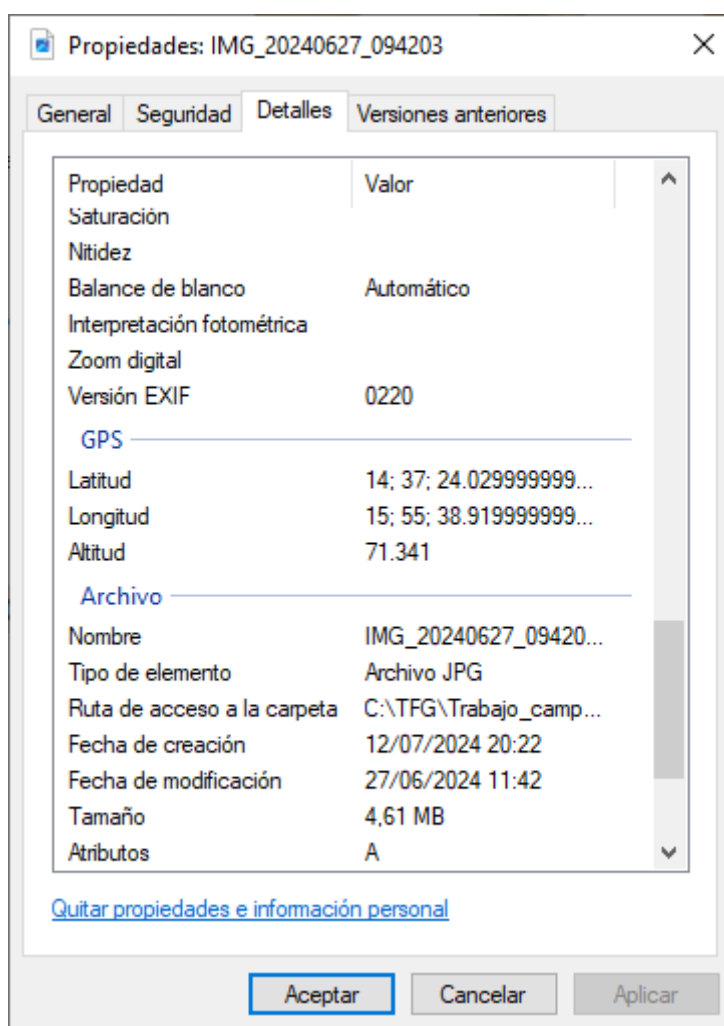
Propiedades: IMG_20240627_094203

General | Seguridad | Detalles | Versiones anteriores

| Propiedad | Valor |
|---|---|
| Saturación | |
| Nitidez | |
| Balance de blanco | Automático |
| Interpretación fotométrica | |
| Zoom digital | |
| Versión EXIF | 0220 |

GPS

| | |
|---|---|
| Latitud | 14; 37; 24.029999999... |
| Longitud | 15; 55; 38.919999999... |
| Altitud | 71.341 |

Archivo

| | |
|---|---|
| Nombre | IMG_20240627_09420... |
| Tipo de elemento | Archivo JPG |
| Ruta de acceso a la carpeta | C:\TFG\Trabajo_camp... |
| Fecha de creación | 12/07/2024 20:22 |
| Fecha de modificación | 27/06/2024 11:42 |
| Tamaño | 4,61 MB |
| Atributos | A |

Quitar propiedades e información personal

Aceptar | Cancelar | Aplicar